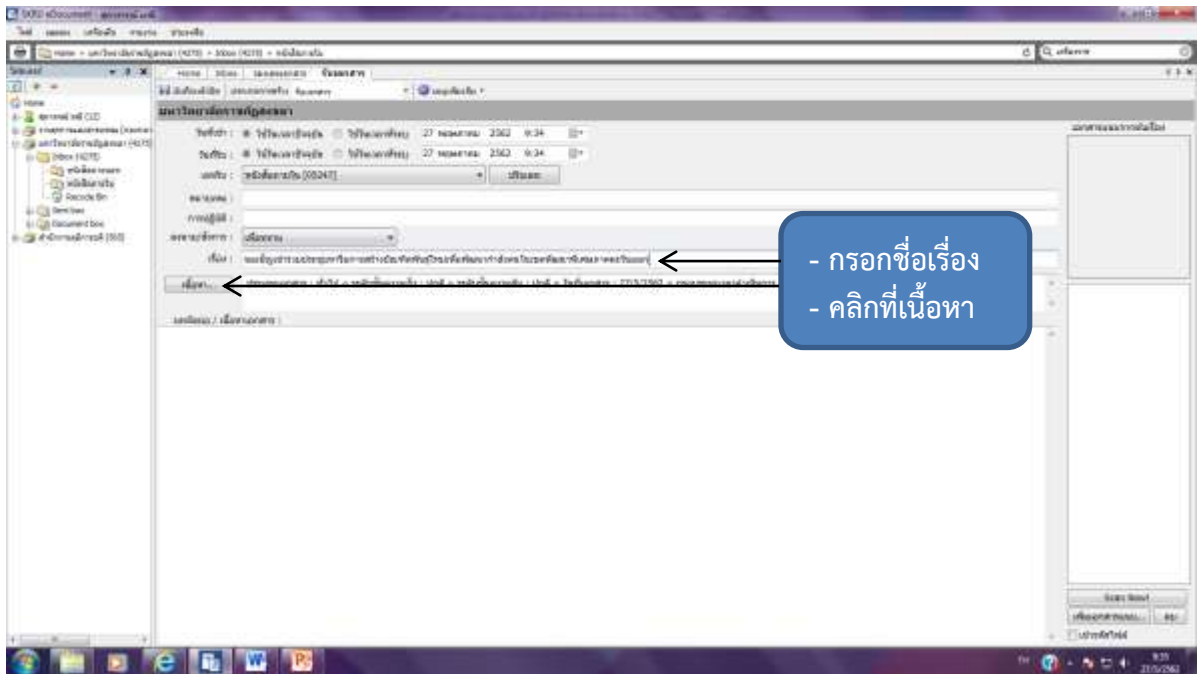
- กรอกชื่อเรื่อง
- คลิกที่เนื้อหา

Home
Inbox (4270)
Sent box
Document box

มหาวิทยาลัยราชภัฏสงขลา

วันที่รับ : ใช้วันเวลาปัจจุบัน ใช้วันเวลากำหนด 27 พฤษภาคม 2562 9:34
วันที่ส่ง : ใช้วันเวลาปัจจุบัน ใช้วันเวลากำหนด 27 พฤษภาคม 2562 9:34
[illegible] : หนังสือภายใน [05247]
เรียน :
ความเร่งด่วน : ปกติ
เรื่อง :
เนื้อหา...
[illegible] / เนื้อหาเอกสาร :

9:35
27/5/2562